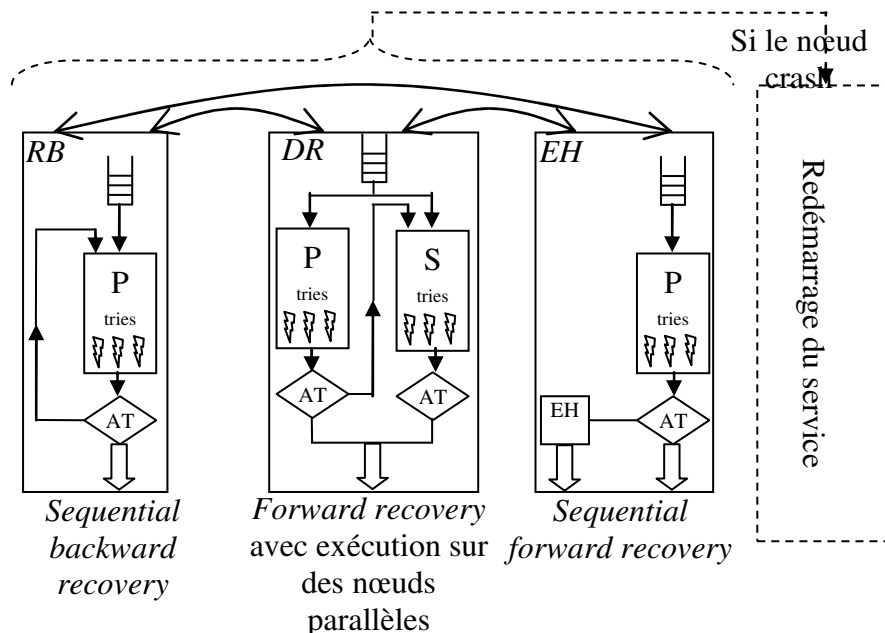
Si le nœud crash

RB

P

tries

AT

Sequential backward recovery

DR

P

tries

S

tries

AT

AT

Forward recovery avec exécution sur des nœuds parallèles

EH

P

tries

EH

AT

Sequential forward recovery

Redémarrage du service